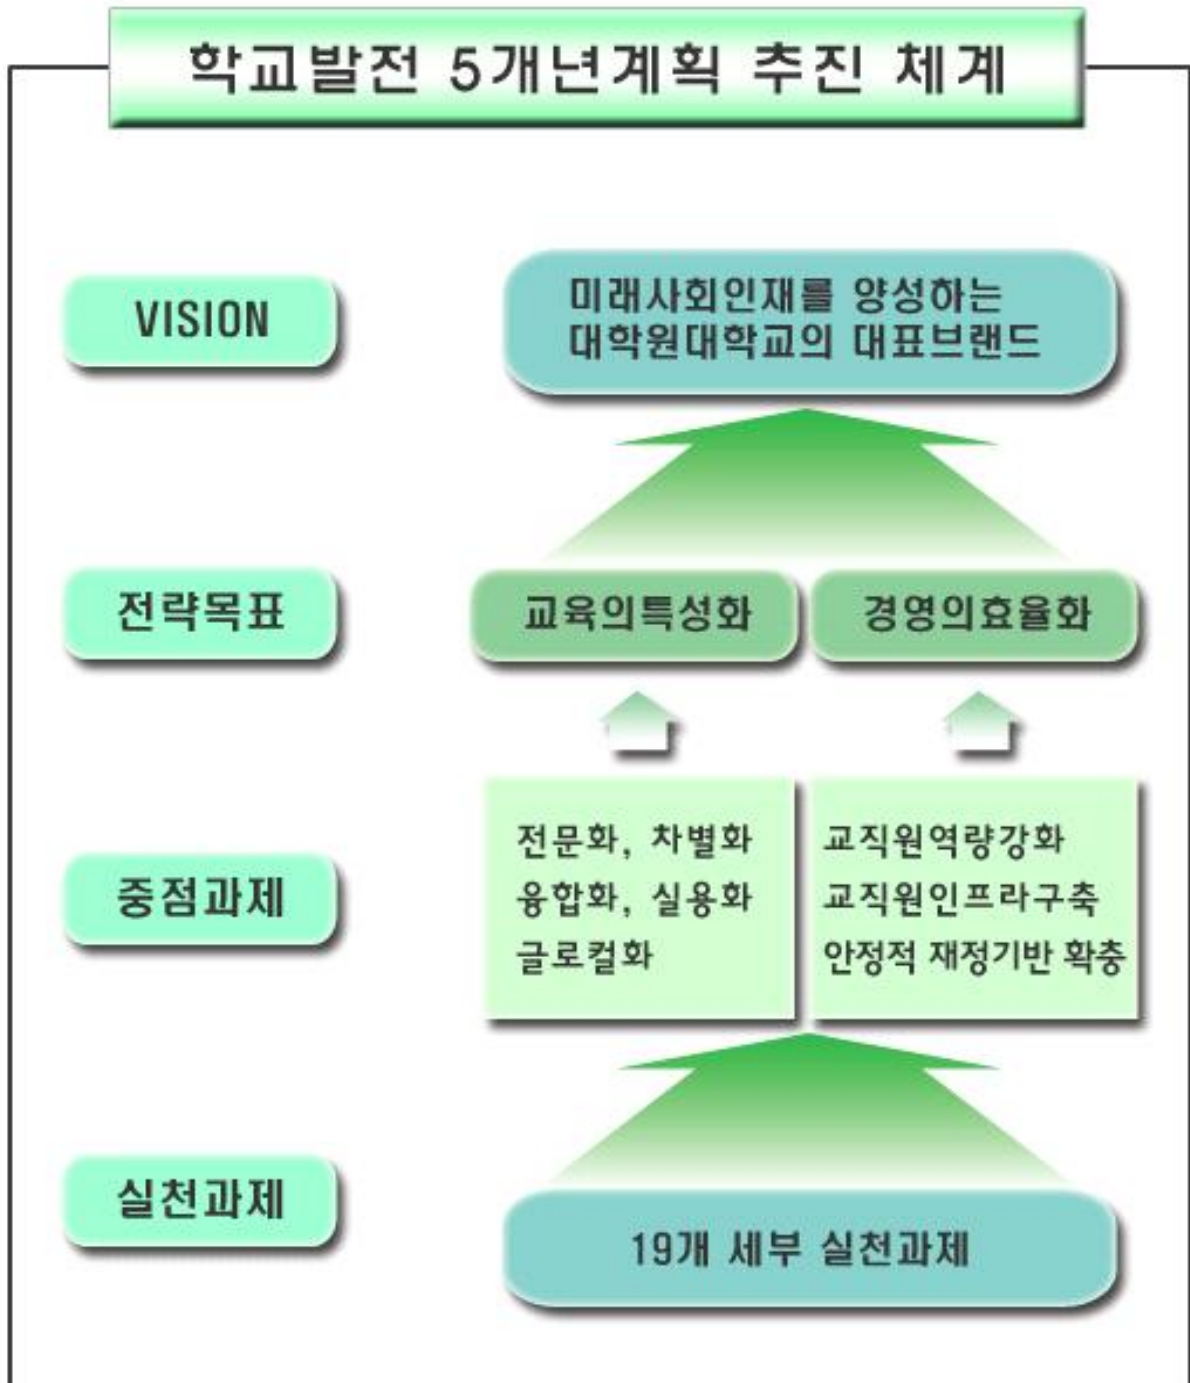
학교발전 5개년계획 추진 체계

VISION

미래사회인재를 양성하는
대학원대학교의 대표브랜드

전략목표

교육의특성화

경영의효율화

중점과제

전문화, 차별화
융합화, 실용화
글로컬화

교직원역량강화
교직원인프라구축
안정적 재정기반 확충

실천과제

19개 세부 실천과제